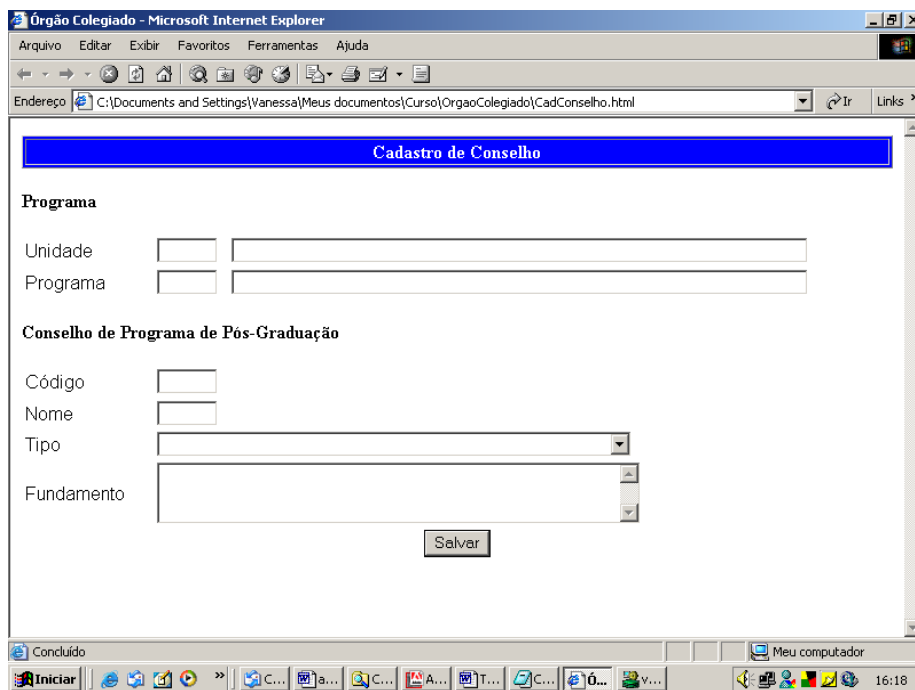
Órgão Colegiado - Microsoft Internet Explorer

Arquivo Editar Exibir Favoritos Ferramentas Ajuda

Endereço C:\Documents and Settings\Vanessa\Meus documentos\Curso\OrgaoColegiado\CadConselho.html Ir Links

Cadastro de Conselho

Programa

Unidade

Programa

Conselho de Programa de Pós-Graduação

Código

Nome

Tipo

Fundamento

Salvar

Concluído

Meu computador

Iniciar C... a... C... A... T... C... Ó... v... 16:18